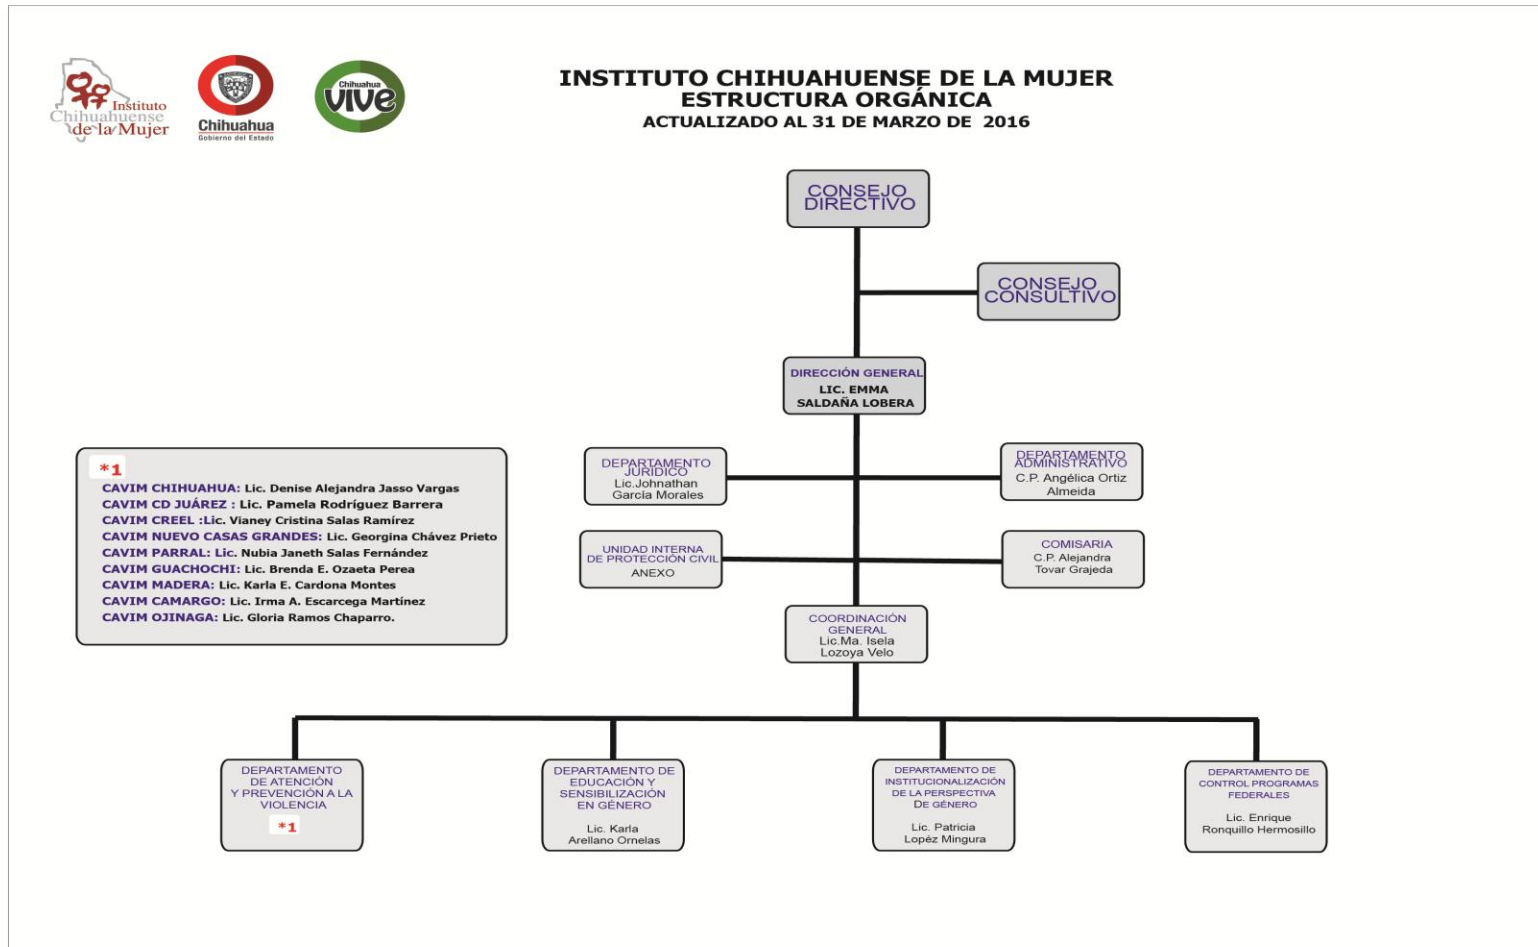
Instituto Chihuahuense de la Mujer

Chihuahua
Gobierno del Estado

Chihuahua vive

INSTITUTO CHIHUAHUENSE DE LA MUJER
ESTRUCTURA ORGÁNICA
ACTUALIZADO AL 31 DE MARZO DE 2016

CONSEJO DIRECTIVO

CONSEJO CONSULTIVO

DIRECCIÓN GENERAL
LIC. EMMA SALDAÑA LOBERA

DEPARTAMENTO JURIDICO
Lic.Johnathan Garcia Morales

DEPARTAMENTO ADMINISTRATIVO
C.P. Angélica Ortiz Almeida

UNIDAD INTERNA DE PROTECCIÓN CIVIL
ANEXO

COMISARIA
C.P. Alejandra Tovar Grajeda

COORDINACIÓN GENERAL
Lic.Ma. Isela Lozoya Velo

*1
CAVIM CHIHUAHUA: Lic. Denise Alejandra Jasso Vargas
CAVIM CD JUÁREZ : Lic. Pamela Rodríguez Barrera
CAVIM CREEL :Lic. Vianey Cristina Salas Ramírez
CAVIM NUEVO CASAS GRANDES: Lic. Georgina Chávez Prieto
CAVIM PARRAL: Lic. Nubia Janeth Salas Fernández
CAVIM GUACHOCHI: Lic. Brenda E. Ozaeta Perea
CAVIM MADERA: Lic. Karla E. Cardona Montes
CAVIM CAMARGO: Lic. Irma A. Escarcega Martínez
CAVIM OJINAGA: Lic. Gloria Ramos Chaparro.

DEPARTAMENTO DE ATENCIÓN Y PREVENCIÓN A LA VIOLENCIA
*1

DEPARTAMENTO DE EDUCACIÓN Y SENSIBILIZACIÓN EN GÉNERO
Lic. Karla Arellano Ornelas

DEPARTAMENTO DE INSTITUCIONALIZACIÓN DE LA PERSPECTIVA DE GÉNERO
Lic. Patricia Lopéz Mingura

DEPARTAMENTO DE CONTROL PROGRAMAS FEDERALES
Lic. Enrique Ronquillo Hermosillo